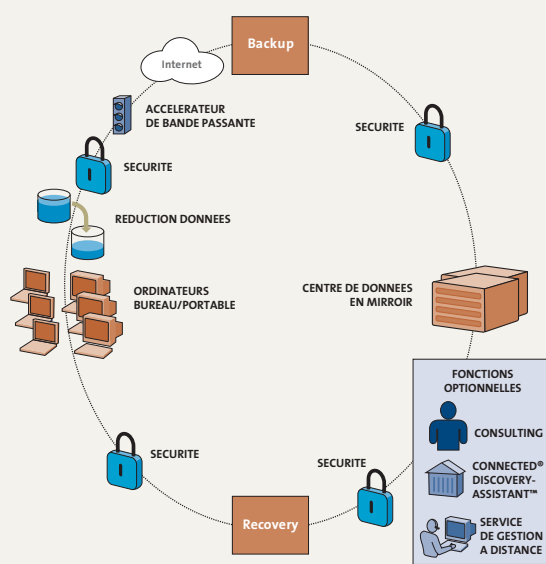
Backup

Internet

ACCELERATEUR DE BANDE PASSANTE

SECURITE

SECURITE

REDUCTION DONNEES

ORDINATEURS BUREAU/PORTABLE

CENTRE DE DONNEES EN MIRROIR

FONCTIONS OPTIONNELLES

CONSULTING

CONNECTED® DISCOVERY-ASSISTANT™

SERVICE DE GESTION A DISTANCE

SECURITE

SECURITE

Recovery